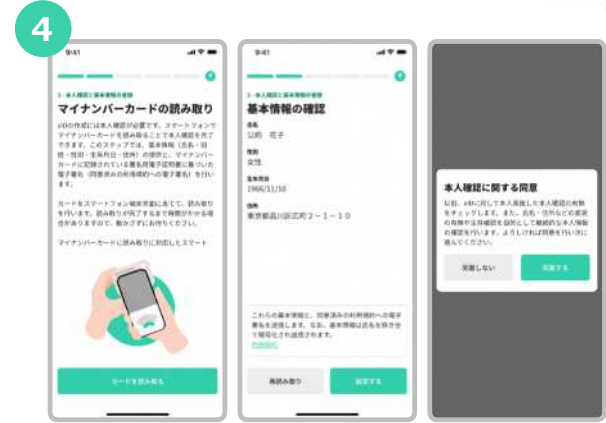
4

9:41

3 - 本人確認と基本情報の確認

マイナンバーカードの読み取り

eIDの作成には本人確認が必要です。スマートフォンでマイナンバーカードを読み取ることで本人確認を完了できます。このステップでは、基本情報（氏名・住所・性別・生年月日・住所）の提供に、マイナンバーカードに記録されている署名用電子証明書に基づいた電子署名（同意済みの利用規約への電子署名）を行います。

カードをスマートフォン端末背面に当てて、読み取りを行います。読み取りが完了するまで時間がかかる場合がありますので、動かさずにお待ちください。

マイナンバーカードに読み取りに対応したスマート

カードを読み取る

9:41

3 - 本人確認と基本情報の確認

基本情報の確認

氏名
以的　花子

性別
女性

生年月日
1966/11/10

住所
東京都品川区広町２－１－１０

これらの基本情報に、同意済みの利用規約への電子署名を送信します。なお、基本情報は氏名を除き全て暗号化され送信されます。
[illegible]

再読み取り

同意する

本人確認に関する同意

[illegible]

同意しない

同意する